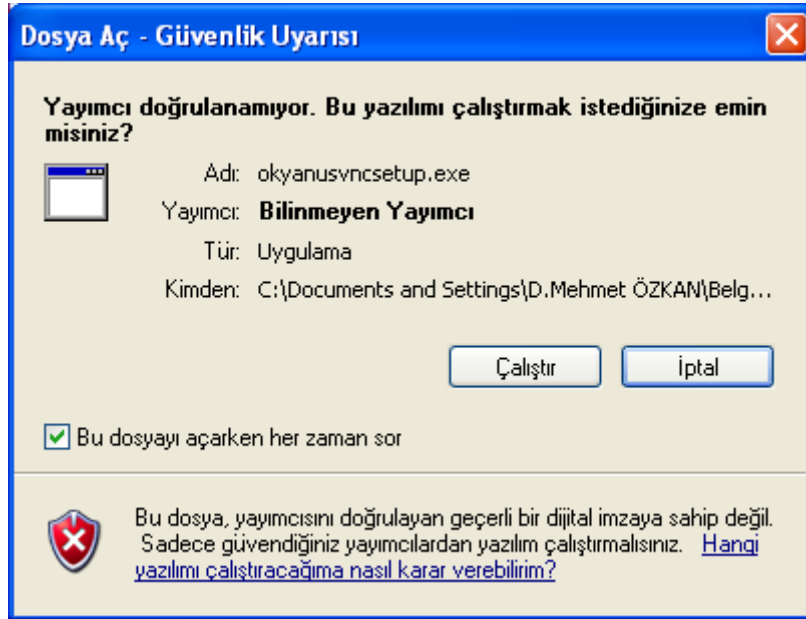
Dosya Aç - Güvenlik Uyarısı

Yayımcı doğrulanamıyor. Bu yazılımı çalıştırmak istediğinize emin misiniz?

Adı: okyanusvncsetup.exe
Yayımcı: Bilinmeyen Yayımcı
Tür: Uygulama
Kimden: C:\Documents and Settings\D.Mehmet ÖZKAN\Belg...

Çalıştır
İptal

Bu dosyayı açarken her zaman sor

Bu dosya, yayımcısını doğrulayan geçerli bir dijital imzaya sahip değil. Sadece güvendiğiniz yayımcılardan yazılım çalıştırmalısınız. Hangi yazılımı çalıştıracağıma nasıl karar verebilirim?